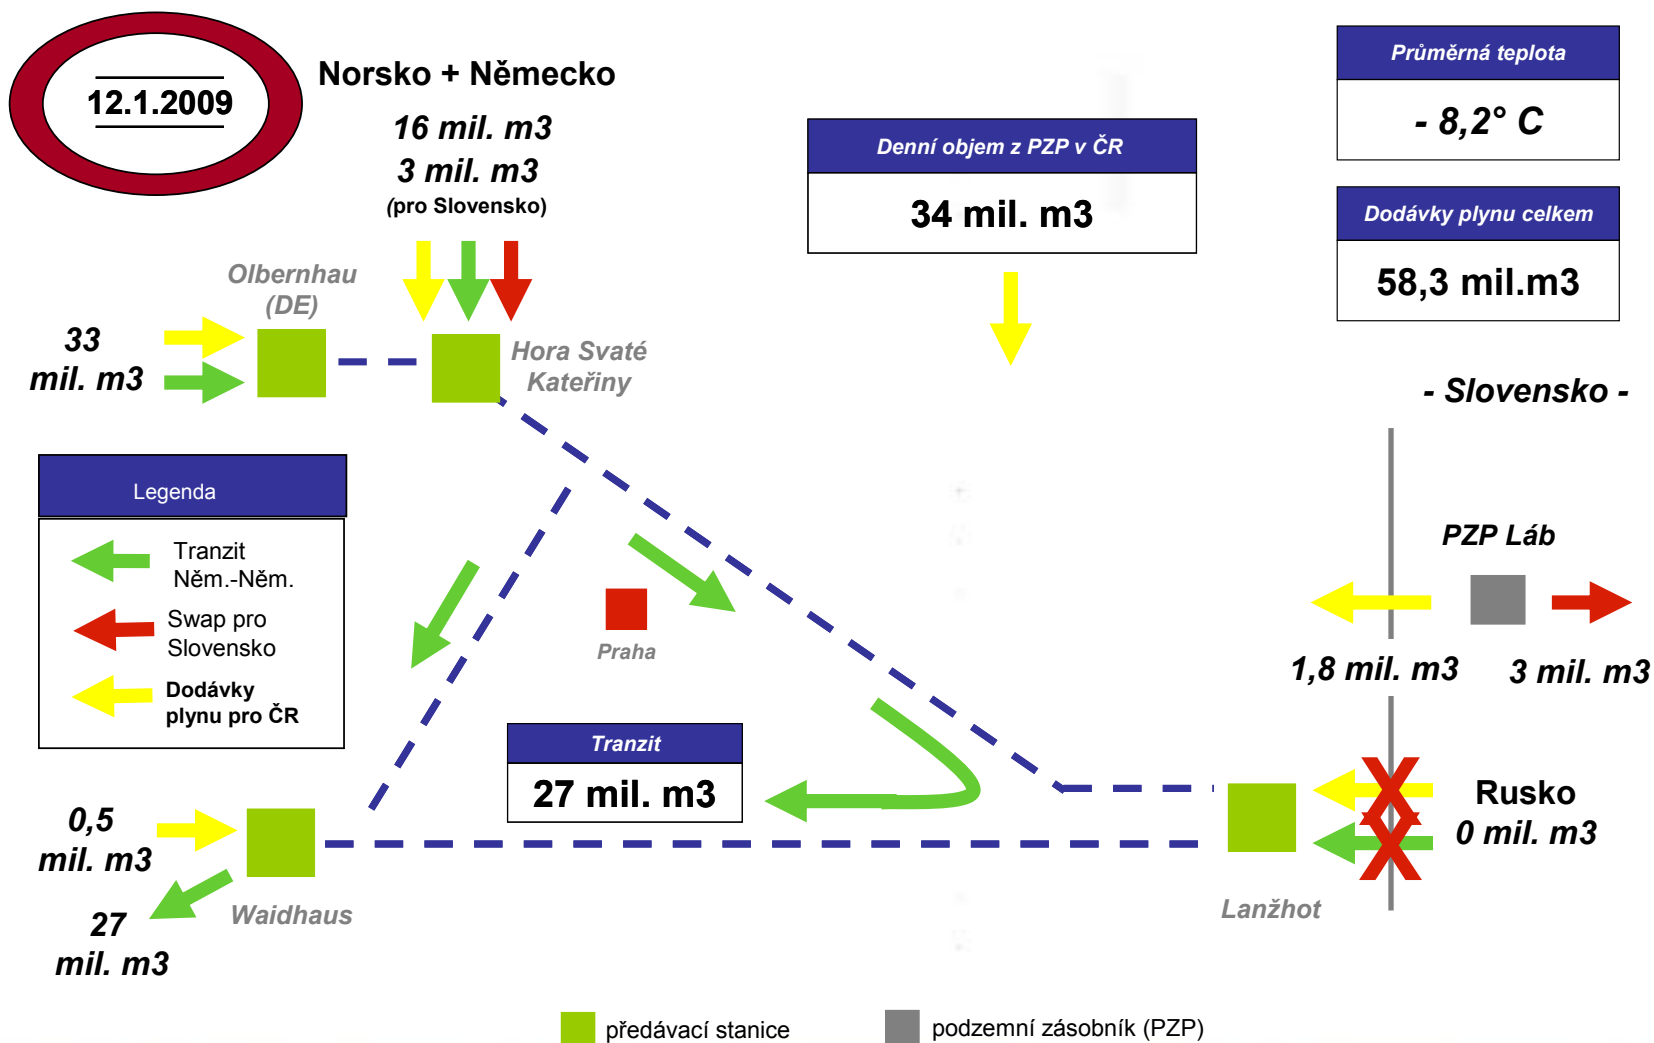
12.1.2009

Norsko + Německo

16 mil. m3
3 mil. m3
(pro Slovensko)

Denní objem z PZP v ČR

34 mil. m3

Průměrná teplota

- 8,2° C

Dodávky plynu celkem

58,3 mil.m3

Olbernhau (DE)

33 mil. m3

Hora Svaté Kateřiny

- Slovensko -

Legenda

Tranzit Něm.-Něm.

Swap pro Slovensko

Dodávky plynu pro ČR

PZP Láb

Praha

1,8 mil. m3

3 mil. m3

Tranzit

27 mil. m3

Rusko
0 mil. m3

0,5 mil. m3

27 mil. m3

Waidhaus

Lanžhot

předávací stanice

podzemní zásobník (PZP)